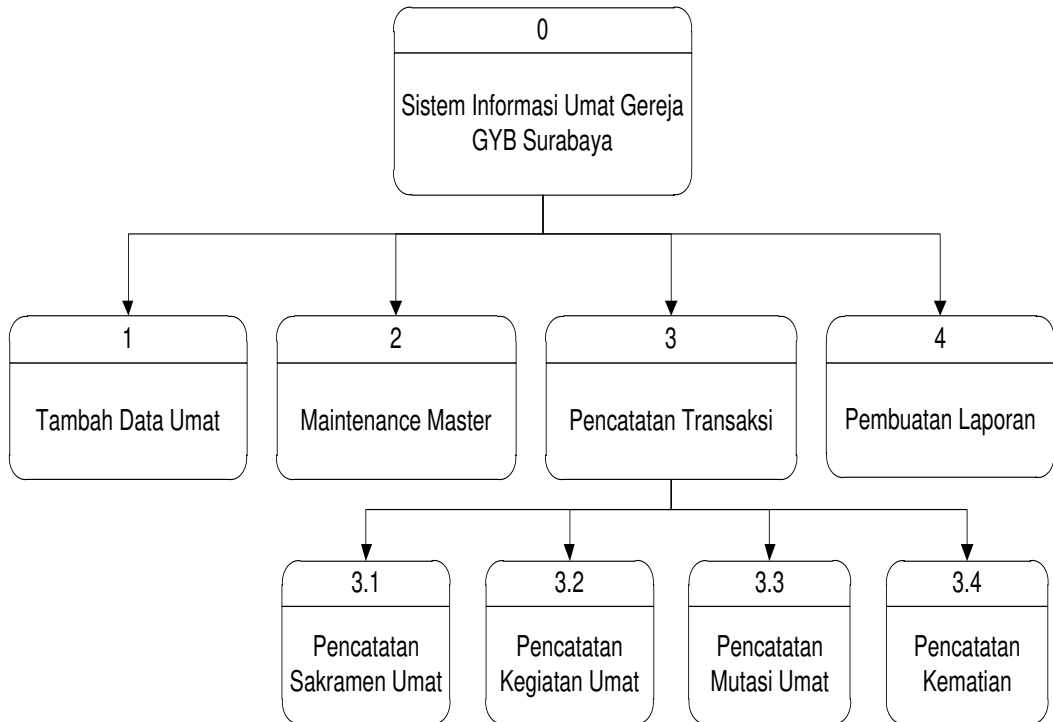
0

Sistem Informasi Umat Gereja GYB Surabaya

1

Tambah Data Umat

2

Maintenance Master

3

Pencatatan Transaksi

4

Pembuatan Laporan

3.1

Pencatatan Sakramen Umat

3.2

Pencatatan Kegiatan Umat

3.3

Pencatatan Mutasi Umat

3.4

Pencatatan Kematian